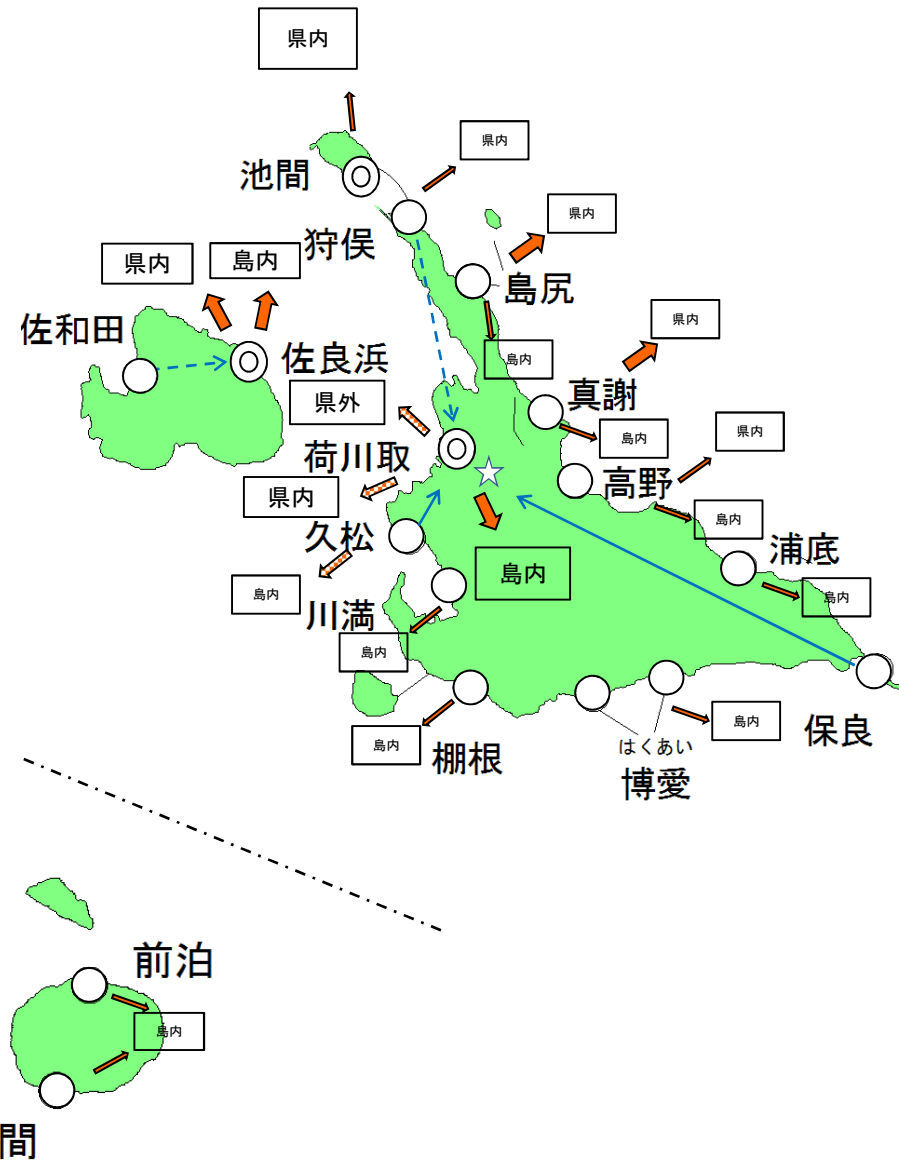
県内

県内

池間

狩俣

県内

県内

島内

島尻

佐和田

佐良浜

県内

島内

県外

真謝

島内

県内

荷川取

県内

高野

島内

久松

浦底

島内

島内

川満

島内

島内

保良

島内

棚根

島内

はくあい
博愛

前泊

島内

間